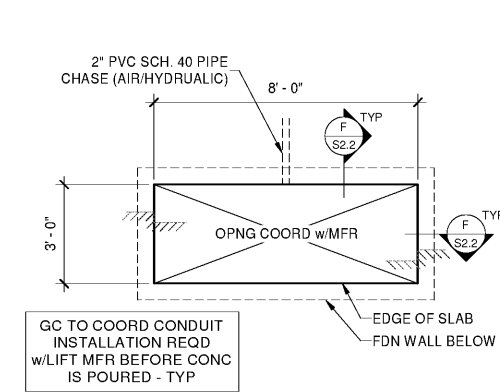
2" PVC SCH. 40 PIPE CHASE (AIR/HYDRUALIC)

8' - 0"

F
S2.2
TYP

3' - 0"

OPNG COORD w/MFR

F
S2.2
TYP

GC TO COORD CONDUIT INSTALLATION REQD w/LIFT MFR BEFORE CONC IS POURED - TYP

EDGE OF SLAB

FDN WALL BELOW